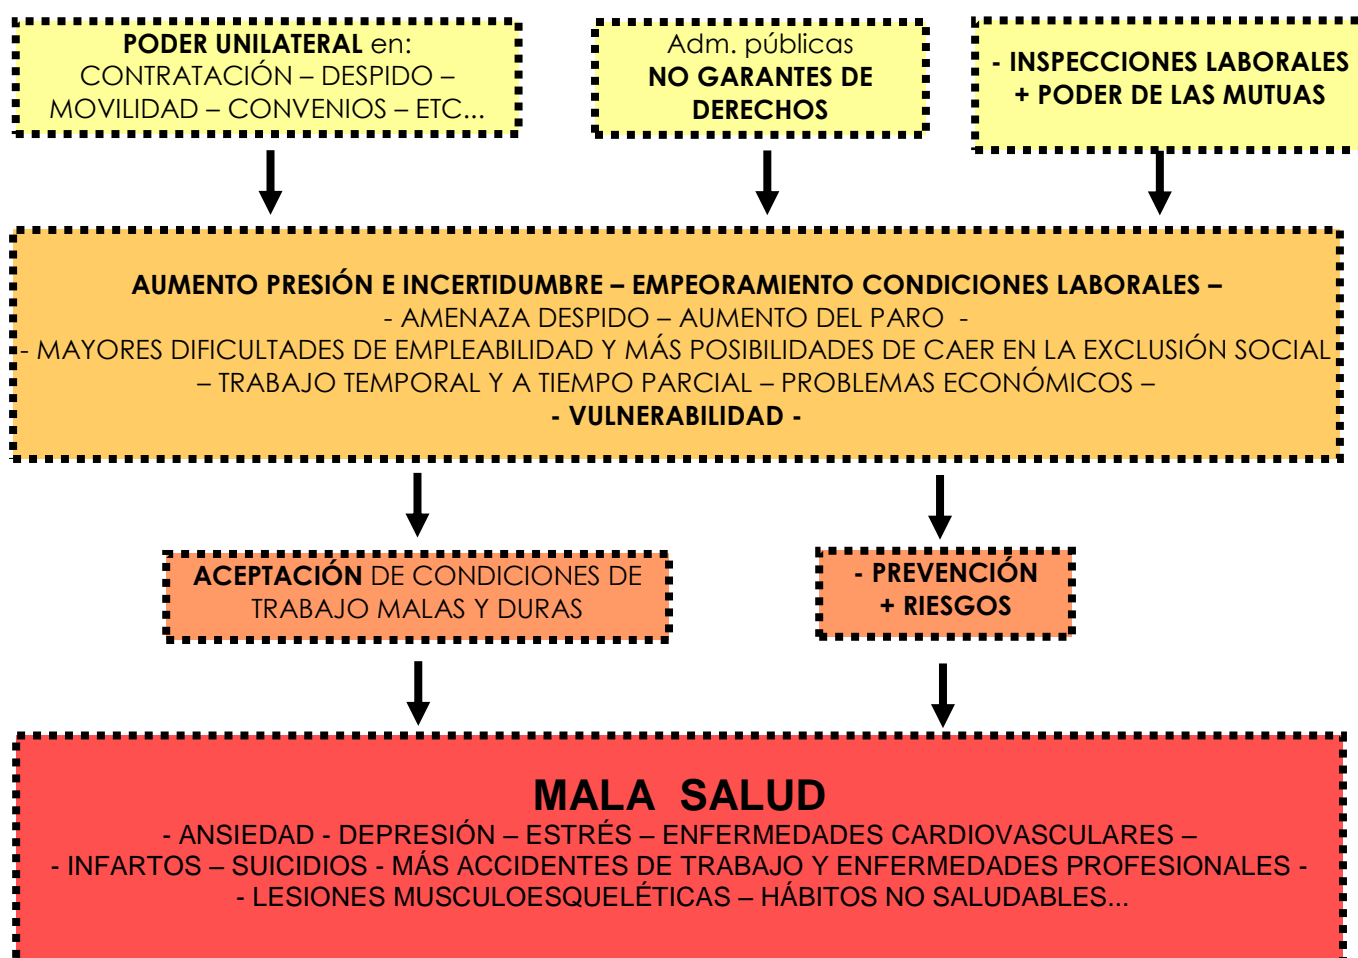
PODER UNILATERAL en: CONTRATACIÓN – DESPIDO – MOVILIDAD – CONVENIOS – ETC...

Adm. públicas NO GARANTES DE DERECHOS

- INSPECCIONES LABORALES + PODER DE LAS MUTUAS

AUMENTO PRESIÓN E INCERTIDUMBRE – EMPEORAMIENTO CONDICIONES LABORALES –
- AMENAZA DESPIDO – AUMENTO DEL PARO -
- MAYORES DIFICULTADES DE EMPLEABILIDAD Y MÁS POSIBILIDADES DE CAER EN LA EXCLUSIÓN SOCIAL
– TRABAJO TEMPORAL Y A TIEMPO PARCIAL – PROBLEMAS ECONÓMICOS –
- VULNERABILIDAD -

ACEPTACIÓN DE CONDICIONES DE TRABAJO MALAS Y DURAS

- PREVENCIÓN + RIESGOS

MALA SALUD
- ANSIEDAD - DEPRESIÓN – ESTRÉS – ENFERMEDADES CARDIOVASCULARES –
- INFARTOS – SUICIDIOS - MÁS ACCIDENTES DE TRABAJO Y ENFERMEDADES PROFESIONALES -
- LESIONES MUSCULOESQUELÉTICAS – HÁBITOS NO SALUDABLES...